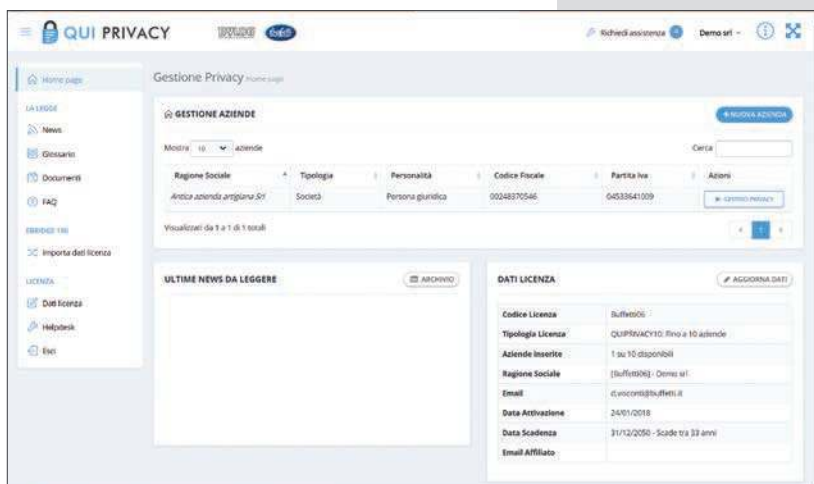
QUI PRIVACY

Richiedi assistenza

Demo srl

Home page

LA LEGGE

News

Glossario

Documenti

FAQ

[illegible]

Importa dati licenza

LICENZA

Dati licenza

Helpdesk

Esci

Gestione Privacy Home page

GESTIONE AZIENDE

+ NUOVA AZIENDA

Mostra 10 aziende

Cerca

| Ragione Sociale | Tipologia | Personalità | Codice Fiscale | Partita Iva | Azioni |
|---|---|---|---|---|---|
| Antica azienda artigiana Srl | Società | Persona giuridica | 00248370546 | 04533641009 | GESTISCI PRIVACY |

Visualizzati da 1 a 1 di 1 totali

1

ULTIME NEWS DA LEGGERE

ARCHIVIO

DATI LICENZA

AGGIORNA DATI

| | |
|---|---|
| Codice Licenza | Buffetti06 |
| Tipologia Licenza | QUIPRIVACY10: Fino a 10 aziende |
| Aziende Inserite | 1 su 10 disponibili |
| Ragione Sociale | [Buffetti06] - Demo srl |
| Email | d.visconti@buffetti.it |
| Data Attivazione | 24/01/2018 |
| Data Scadenza | 31/12/2050 - Scade tra 33 anni |
| Email Affiliato | |